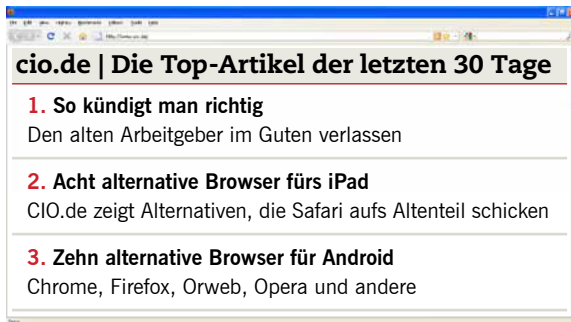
cio.de | Die Top-Artikel der letzten 30 Tage

1. So kündigt man richtig
Den alten Arbeitgeber im Guten verlassen

2. Acht alternative Browser fürs iPad
CIO.de zeigt Alternativen, die Safari aufs Altenteil schicken

3. Zehn alternative Browser für Android
Chrome, Firefox, Orweb, Opera und andere